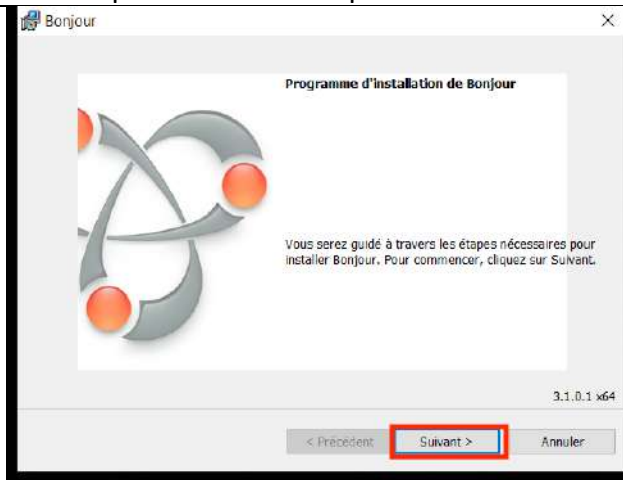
Bonjour

×

Programme d'installation de Bonjour

Vous serez guidé à travers les étapes nécessaires pour installer Bonjour. Pour commencer, cliquez sur Suivant.

3.1.0.1 x64

< Précédent

Suivant >

Annuler